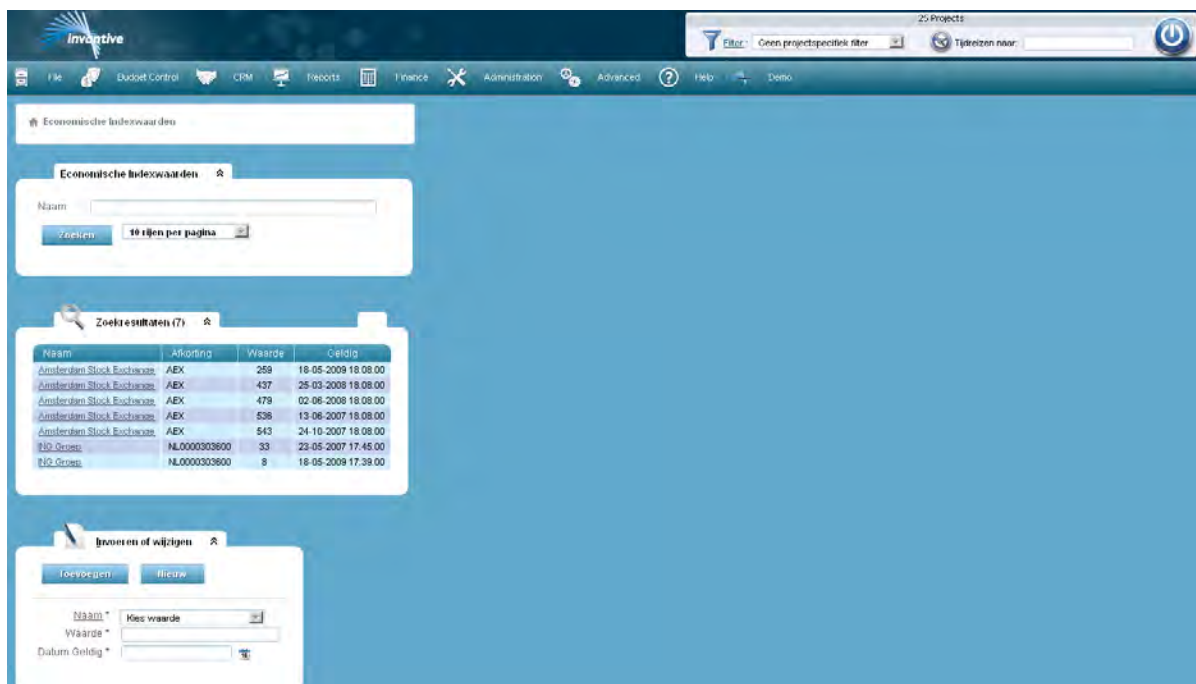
Invantive

25 Projects

Filter: Geen projectspecifiek filter

Tijdreizen naar:

File Budget Control CRM Reports Finance Administration Advanced Help Demo

Economische Indexwaarden

Economische Indexwaarden

Naam

Zoeken 10 rijen per pagina

Zoekresultaten (7)

| Naam | Afkorting | Waarde | Geldig |
|---|---|---|---|
| Amsterdam Stock Exchange | AEX | 259 | 18-05-2009 18.08.00 |
| Amsterdam Stock Exchange | AEX | 437 | 25-03-2008 18.08.00 |
| Amsterdam Stock Exchange | AEX | 479 | 02-06-2008 18.08.00 |
| Amsterdam Stock Exchange | AEX | 536 | 13-06-2007 18.08.00 |
| Amsterdam Stock Exchange | AEX | 543 | 24-10-2007 18.08.00 |
| ING Groep | NL0000303600 | 33 | 23-05-2007 17.45.00 |
| ING Groep | NL0000303600 | 8 | 18-05-2009 17.39.00 |

Invoeren of wijzigen

Toevoegen Nieuw

Naam * Kies waarde

Waarde *

Datum Geldig *